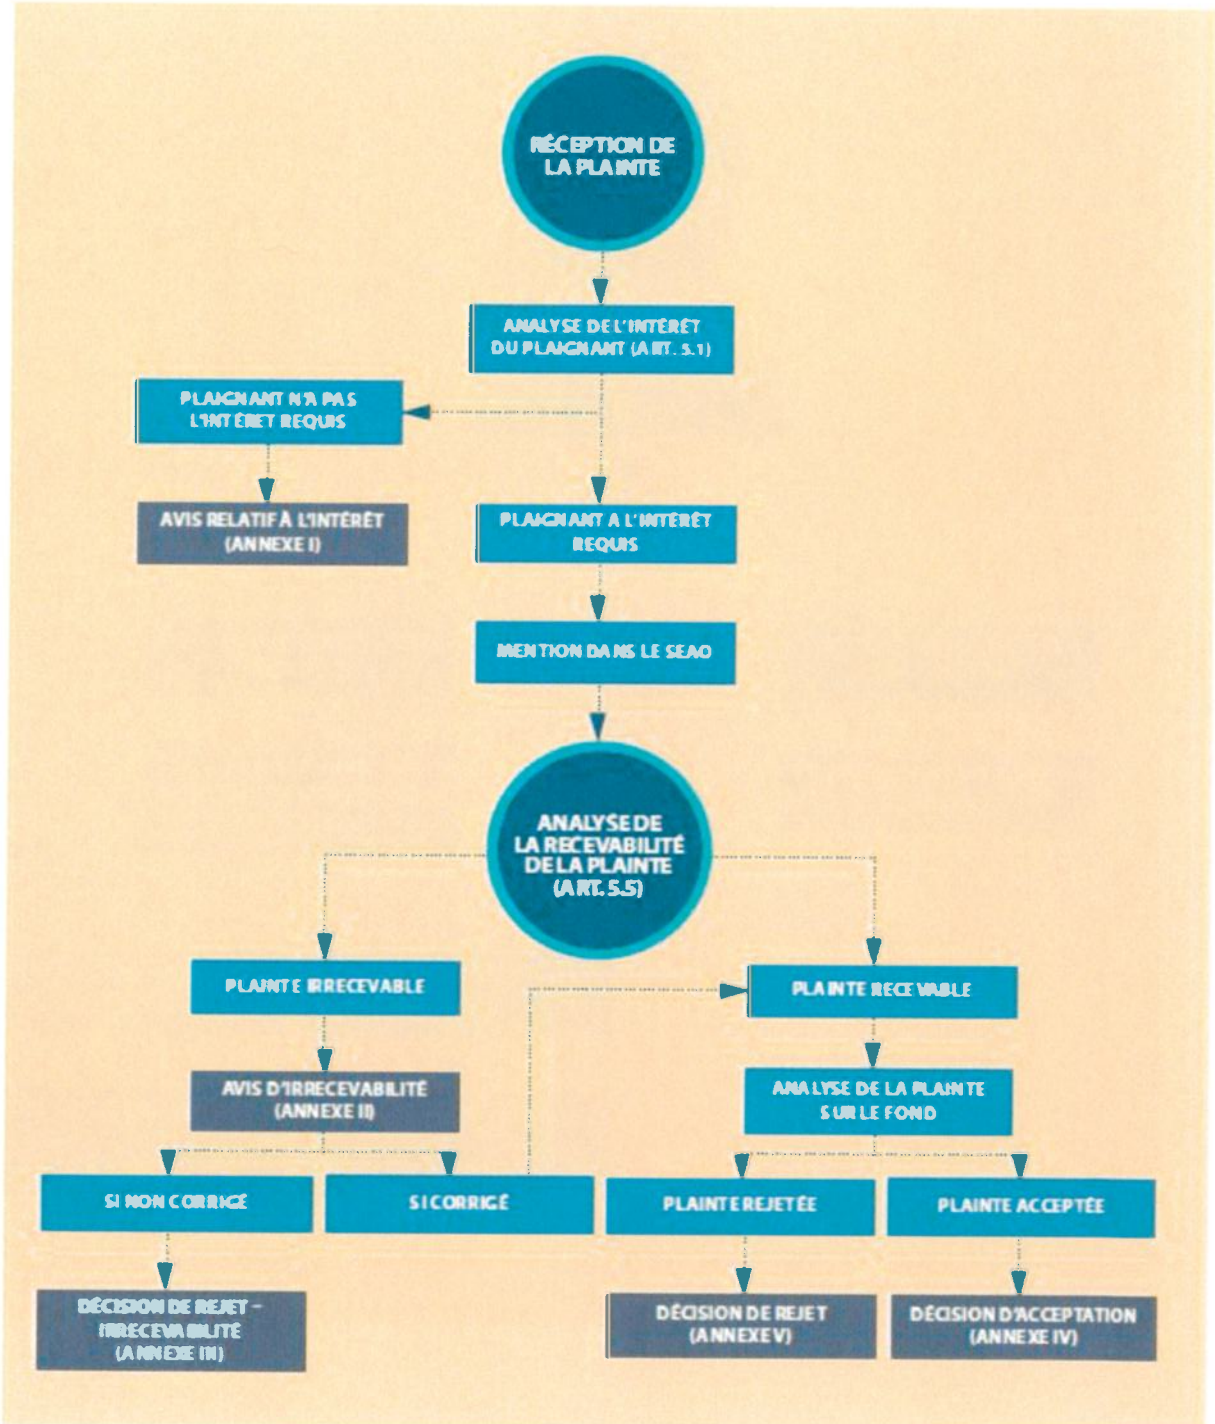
RÉCEPTION DE LA PLAINTE

ANALYSE DE L'INTÉRÊT DU PLAIGNANT (ART. 5.1)

PLAIGNANT N'A PAS L'INTÉRÊT REQUIS

AVIS RELATIF À L'INTÉRÊT (ANNEXE I)

PLAIGNANT A L'INTÉRÊT REQUIS

MENTION DANS LE SEAO

ANALYSE DE LA RECEVABILITÉ DE LA PLAINTE (ART. 5.5)

PLAINTE IRRECEVABLE

PLAINTE RECEVABLE

AVIS D'IRRECEVABILITÉ (ANNEXE II)

ANALYSE DE LA PLAINTE SUR LE FOND

SI NON CORRIGÉ

SI CORRIGÉ

PLAINTE REJETÉE

PLAINTE ACCEPTÉE

DÉCISION DE REJET – IRRECEVABILITÉ (ANNEXE III)

DÉCISION DE REJET (ANNEXE V)

DÉCISION D'ACCEPTATION (ANNEXE IV)